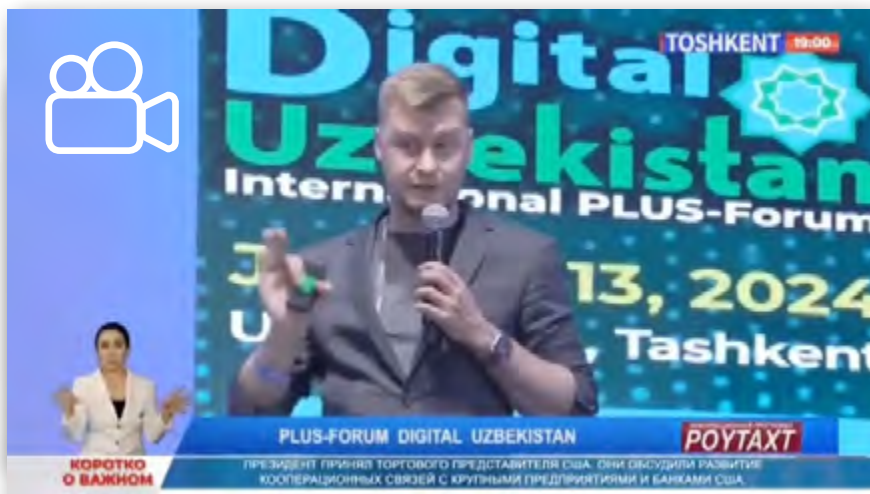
Digital Uzbekistan
Interna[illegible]onal PLUS-Forum
J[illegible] 13, 2024
U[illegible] Tashkent

TOSHKENT 19:00

PLUS-FORUM DIGITAL UZBEKISTAN

POYTAXT

КОРОТКО О ВАЖНОМ

ПРЕЗИДЕНТ ПРИНЯЛ ТОРГОВОГО ПРЕДСТАВИТЕЛЯ США. ОНИ ОБСУДИЛИ РАЗВИТИЕ КООПЕРАЦИОННЫХ СВЯЗЕЙ С КРУПНЫМИ ПРЕДПРИЯТИЯМИ И БАНКАМИ США.